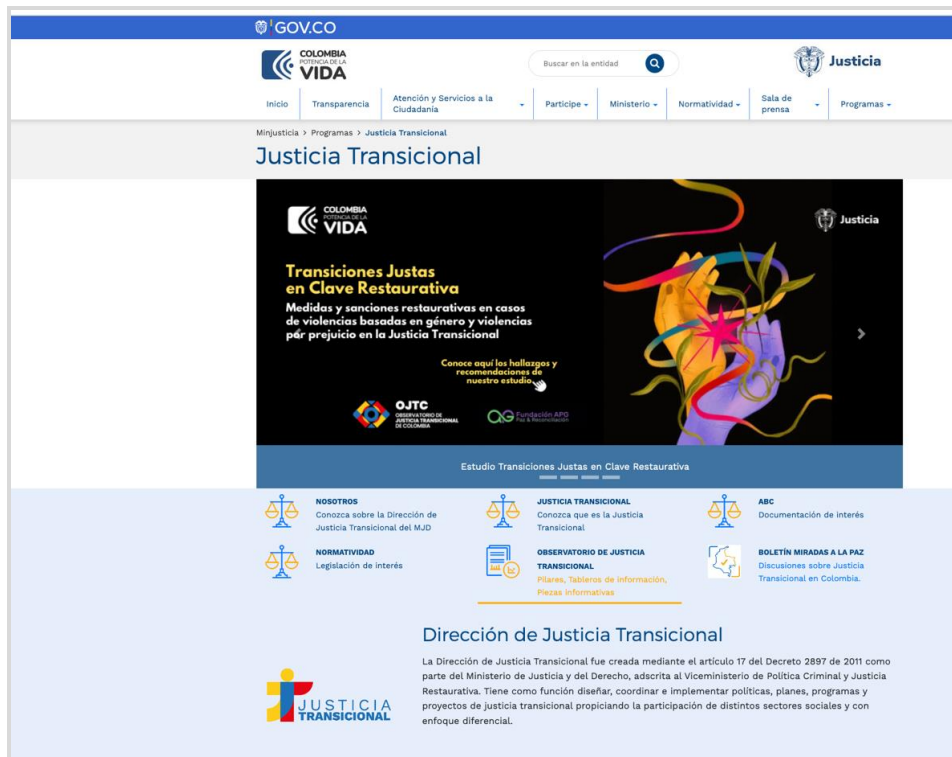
GOV.CO

COLOMBIA POTENCIA DE LA VIDA

Buscar en la entidad

Justicia

Inicio | Transparencia | Atención y Servicios a la Ciudadanía | Participe | Ministerio | Normatividad | Sala de prensa | Programas

Minjusticia > Programas > Justicia Transicional

Justicia Transicional

COLOMBIA POTENCIA DE LA VIDA

Justicia

Transiciones Justas en Clave Restaurativa

Medidas y sanciones restaurativas en casos de violencias basadas en género y violencias por prejuicio en la Justicia Transicional

Conoce aquí los hallazgos y recomendaciones de nuestro estudio

OJTC OBSERVATORIO DE JUSTICIA TRANSICIONAL DE COLOMBIA

Fundación APG Paz & Reconciliación

Estudio Transiciones Justas en Clave Restaurativa

NOSOTROS
Conozca sobre la Dirección de Justicia Transicional del MJD

JUSTICIA TRANSICIONAL
Conozca que es la Justicia Transicional

ABC
Documentación de interés

NORMATIVIDAD
Legislación de interés

OBSERVATORIO DE JUSTICIA TRANSICIONAL
Pilares, Tableros de información, Piezas informativas

BOLETÍN MIRADAS A LA PAZ
Discusiones sobre Justicia Transicional en Colombia.

Dirección de Justicia Transicional

La Dirección de Justicia Transicional fue creada mediante el artículo 17 del Decreto 2897 de 2011 como parte del Ministerio de Justicia y del Derecho, adscrita al Viceministerio de Política Criminal y Justicia Restaurativa. Tiene como función diseñar, coordinar e implementar políticas, planes, programas y proyectos de justicia transicional propiciando la participación de distintos sectores sociales y con enfoque diferencial.

JUSTICIA TRANSICIONAL